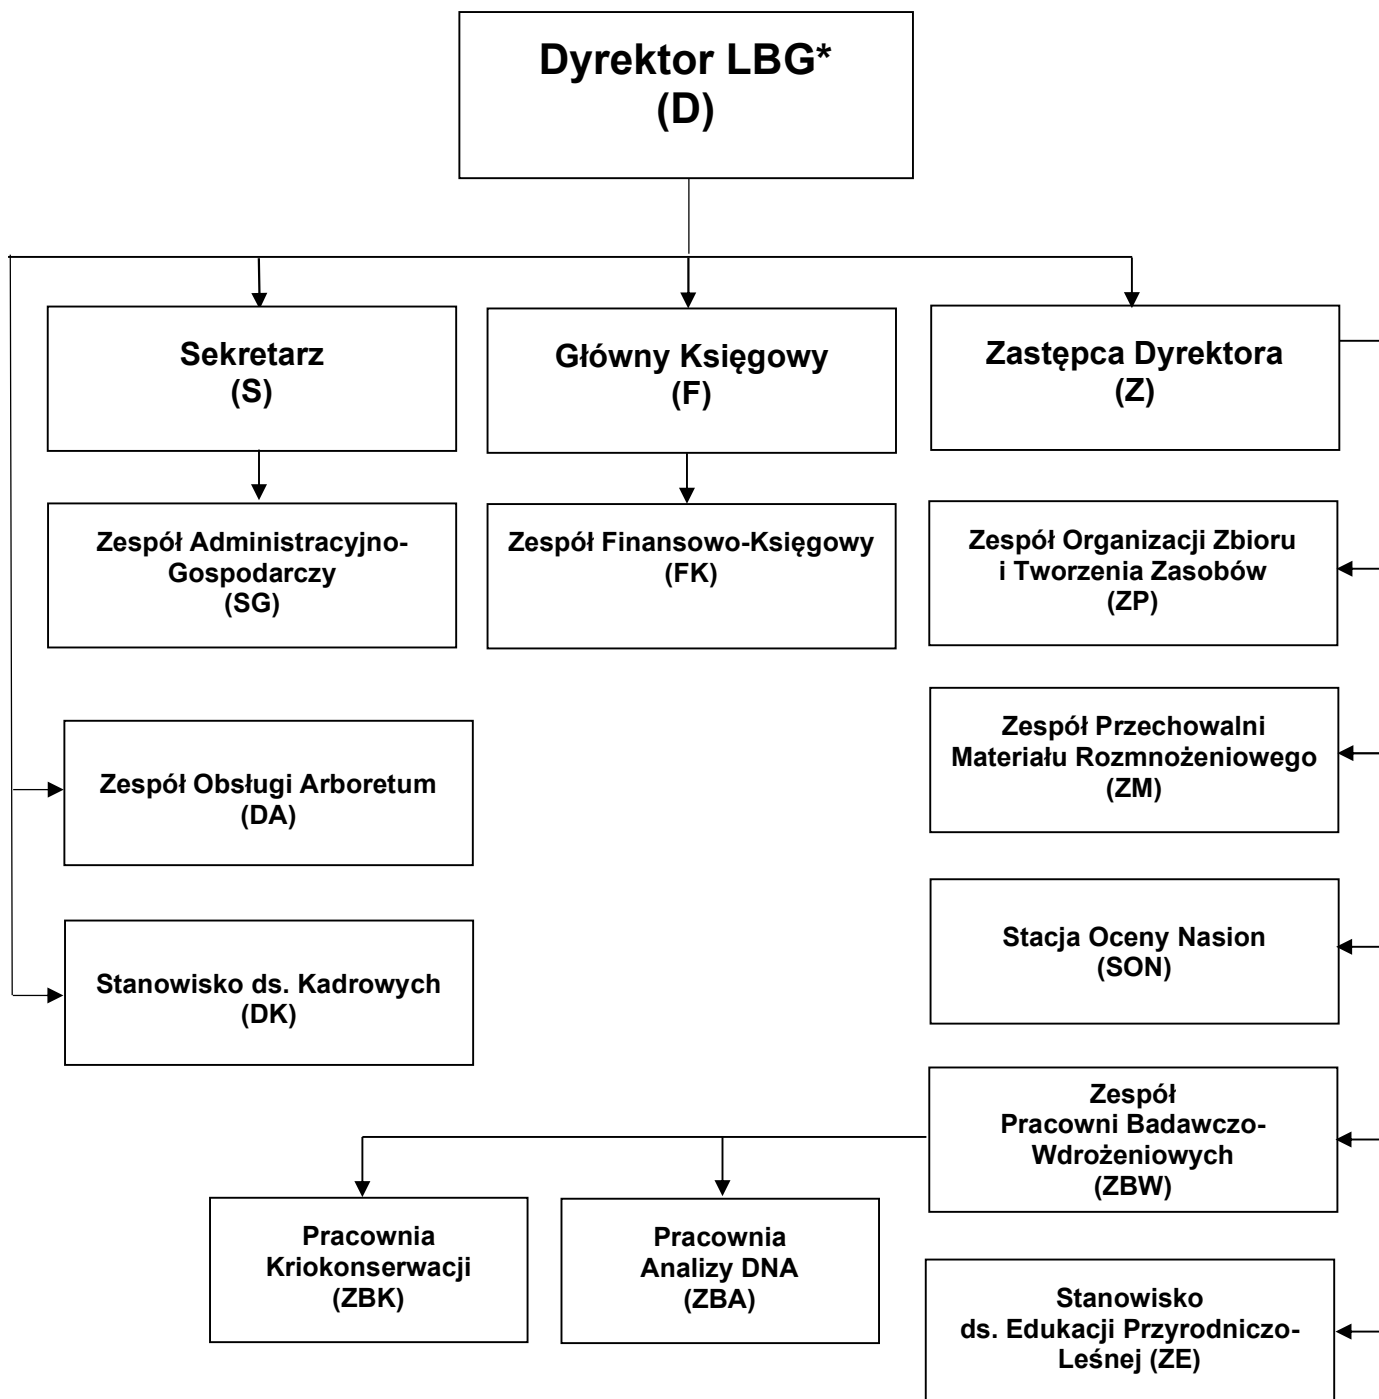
Dyrektor LBG*
(D)

Sekretarz
(S)

Główny Księgowy
(F)

Zastępca Dyrektora
(Z)

Zespół Administracyjno-Gospodarczy
(SG)

Zespół Finansowo-Księgowy
(FK)

Zespół Organizacji Zbioru i Tworzenia Zasobów
(ZP)

Zespół Obsługi Arboretum
(DA)

Zespół Przechowalni Materiału Rozmnożeniowego
(ZM)

Stanowisko ds. Kadrowych
(DK)

Stacja Oceny Nasion
(SON)

Zespół Pracowni Badawczo-Wdrożeniowych
(ZBW)

Pracownia Kriokonserwacji
(ZBK)

Pracownia Analizy DNA
(ZBA)

Stanowisko ds. Edukacji Przyrodniczo-Leśnej (ZE)